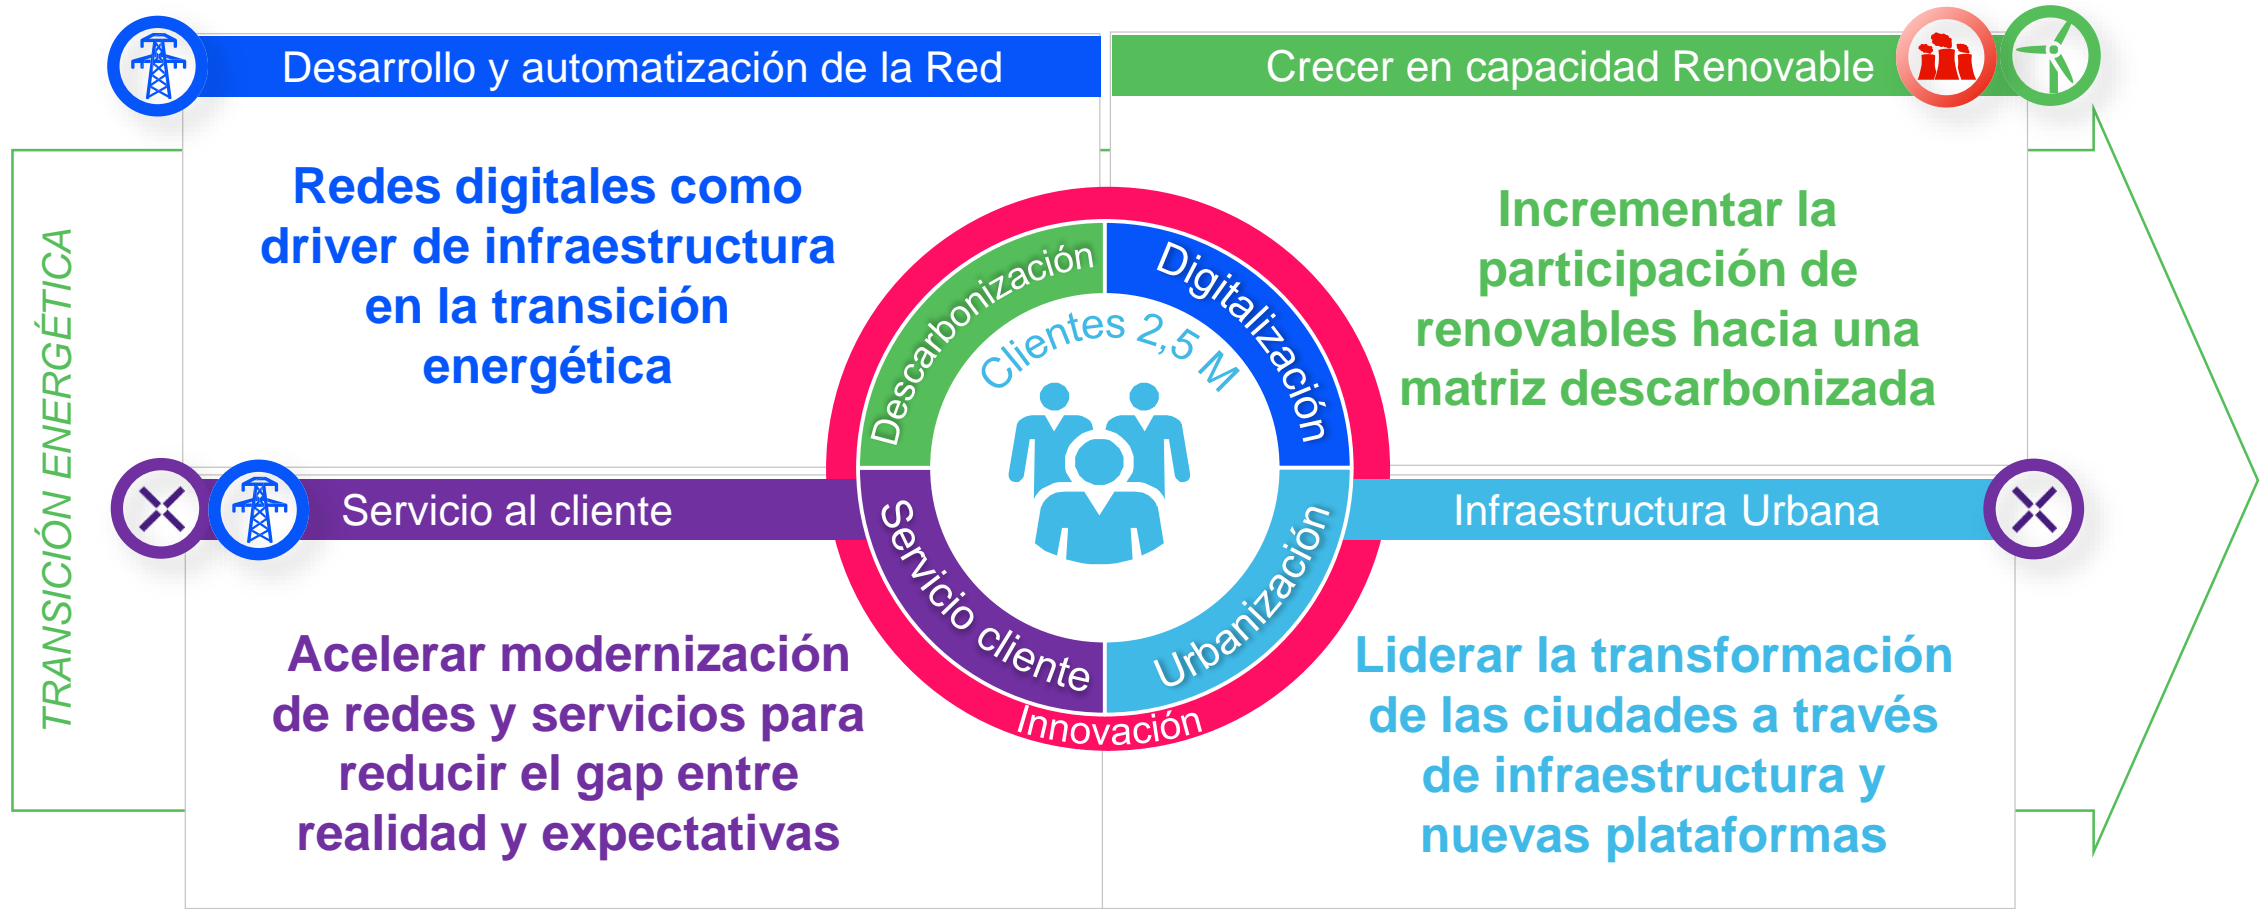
TRANSICIÓN ENERGÉTICA

Desarrollo y automatización de la Red

Redes digitales como driver de infraestructura en la transición energética

Crecer en capacidad Renovable

Incrementar la participación de renovables hacia una matriz descarbonizada

Descarbonización

Digitalización

Clientes 2,5 M

Servicio cliente

Urbanización

Innovación

Servicio al cliente

Acelerar modernización de redes y servicios para reducir el gap entre realidad y expectativas

Infraestructura Urbana

Liderar la transformación de las ciudades a través de infraestructura y nuevas plataformas